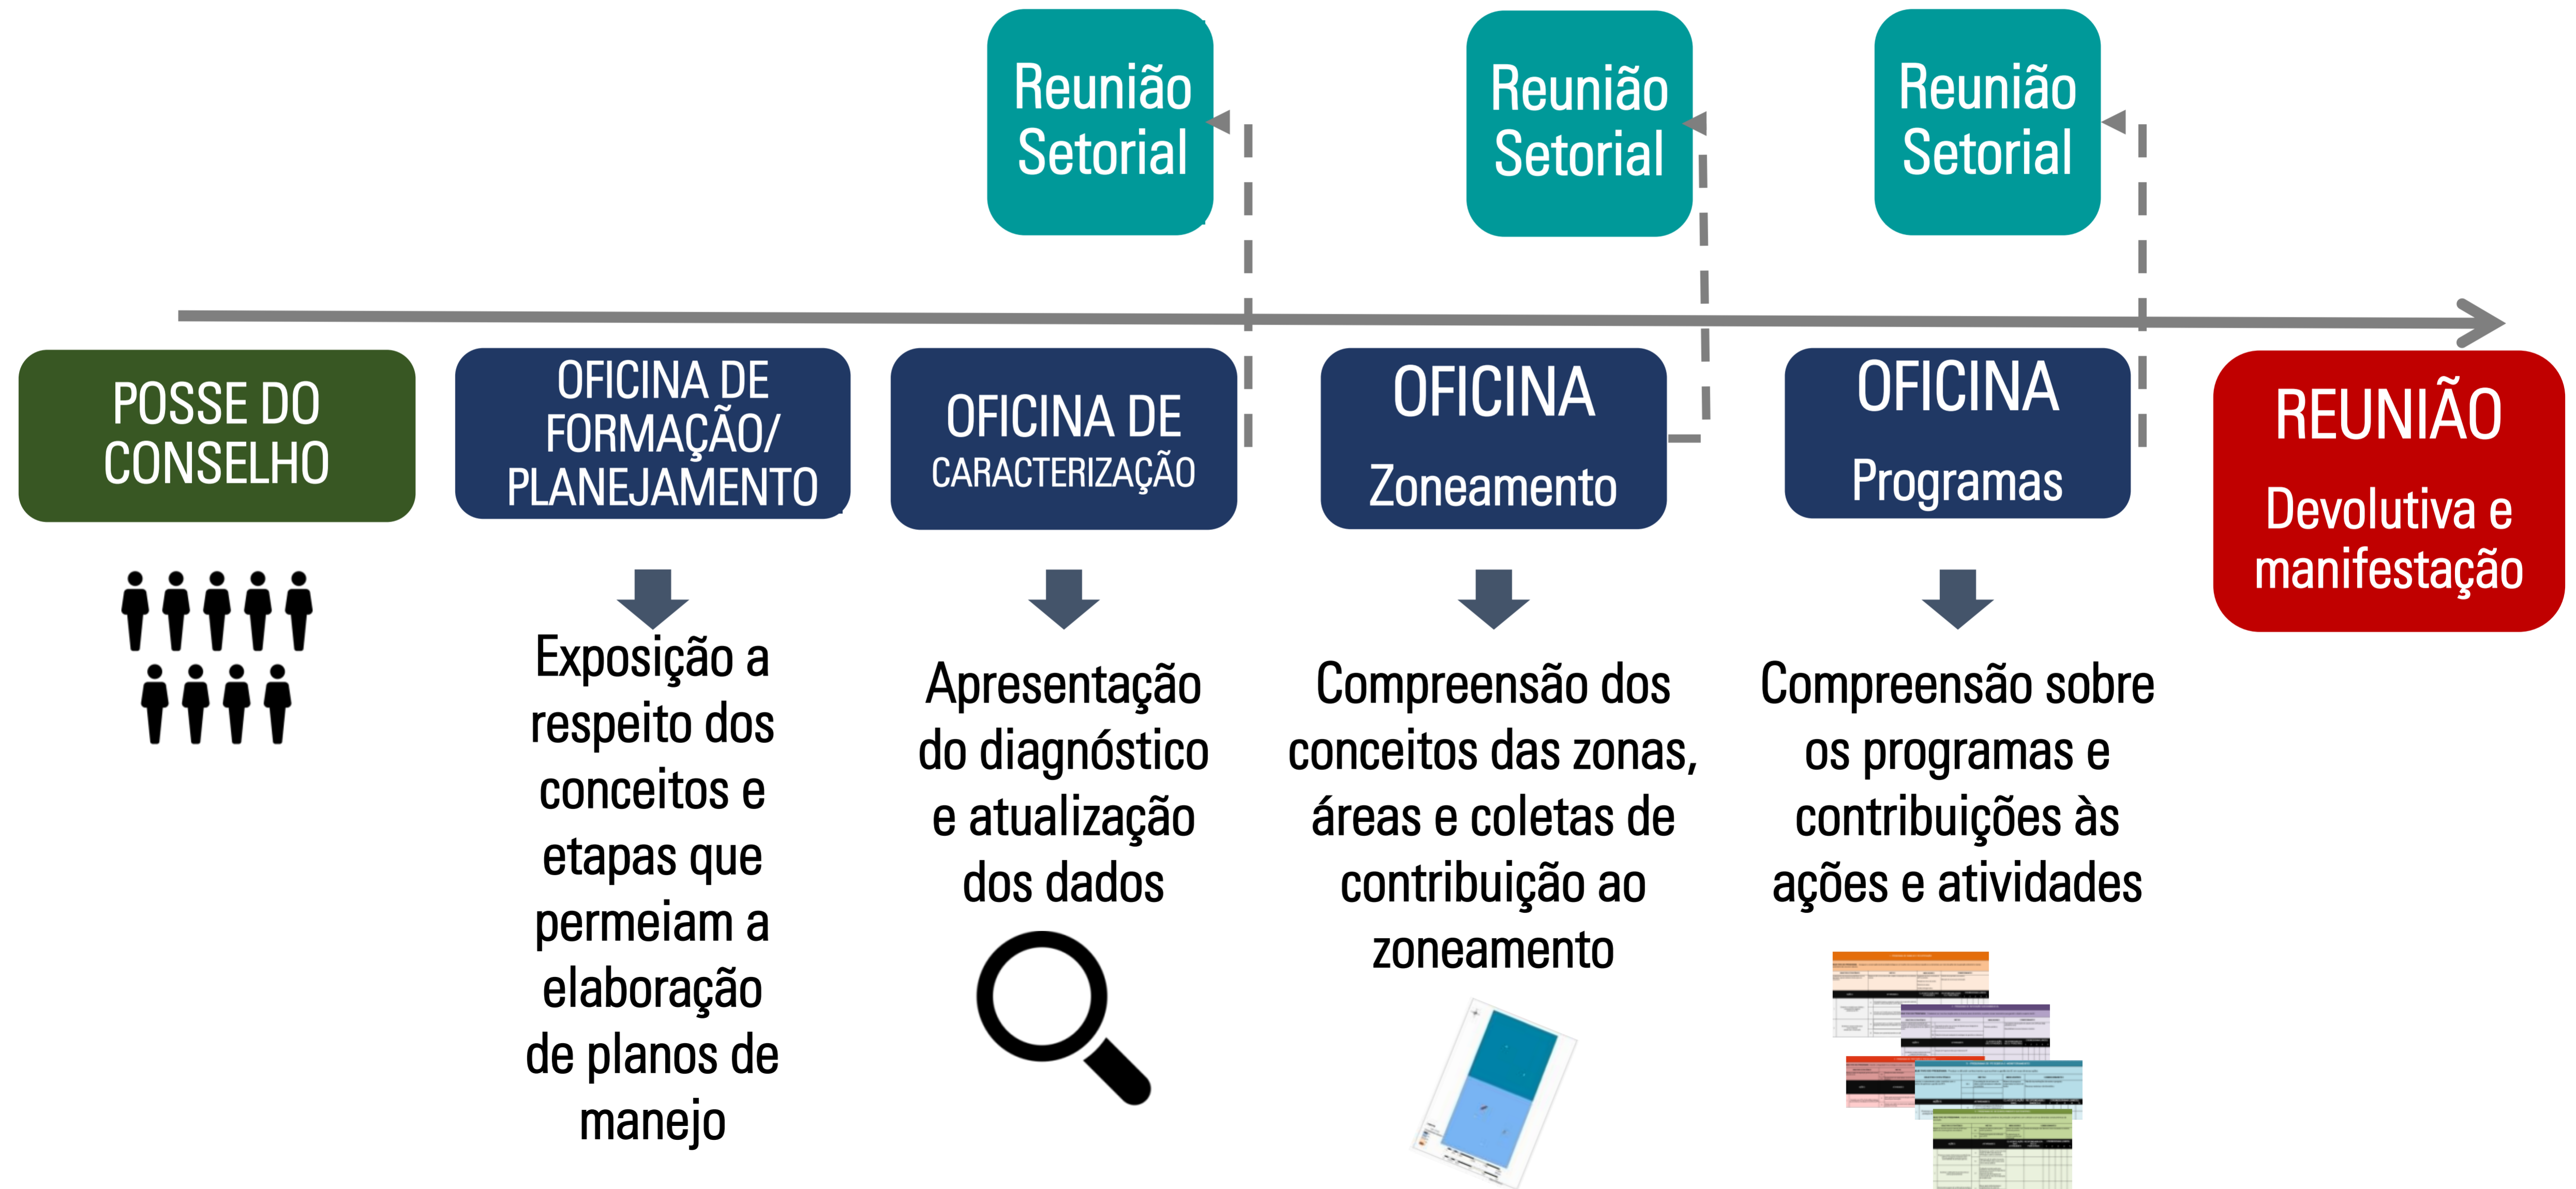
Reunião Setorial

Reunião Setorial

Reunião Setorial

POSSE DO CONSELHO

OFICINA DE FORMAÇÃO/ PLANEJAMENTO

Exposição a respeito dos conceitos e etapas que permeiam a elaboração de planos de manejo

OFICINA DE CARACTERIZAÇÃO

Apresentação do diagnóstico e atualização dos dados

OFICINA Zoneamento

Compreensão dos conceitos das zonas, áreas e coletas de contribuição ao zoneamento

OFICINA Programas

Compreensão sobre os programas e contribuições às ações e atividades

REUNIÃO Devolutiva e manifestação